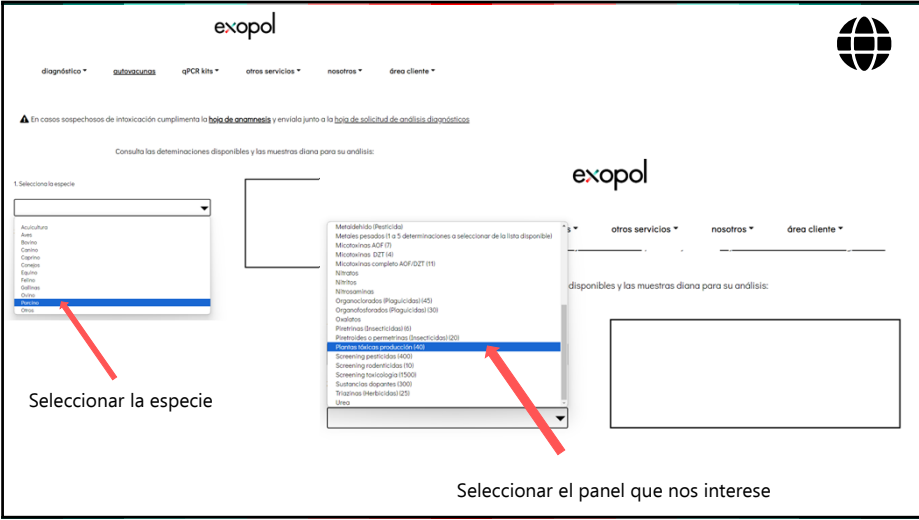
exopol

diagnóstico ▾ autovacunas qPCR kits ▾ otros servicios ▾ nosotros ▾ área cliente ▾

⚠ En casos sospechosos de intoxicación cumplimenta la hoja de anamnesis y envíala junto a la hoja de solicitud de análisis diagnósticos

Consulta las deteminaciones disponibles y las muestras diana para su análisis:

1. Selecciona la especie

Acuicultura
Aves
Bovino
Canino
Caprino
Conejos
Equino
Felino
Gallinas
Ovino
Porcino
Otros

Seleccionar la especie

exopol

s ▾ otros servicios ▾ nosotros ▾ área cliente ▾

disponibles y las muestras diana para su análisis:

Metaldehído (Pesticida)
Metales pesados (1 a 5 determinaciones a seleccionar de la lista disponible)
Micotoxinas AOF (7)
Micotoxinas DZT (4)
Micotoxinas completo AOF/DZT (11)
Nitratos
Nitritos
Nitrosaminas
Organoclorados (Plaguicidas) (45)
Organofosforados (Plaguicidas) (30)
Oxalatos
Piretrinas (Insecticidas) (6)
Piretroides o permetrinas (Insecticidas) (20)
Plantas tóxicas producción (40)
Screening pesticidas (400)
Screening rodenticidas (10)
Screening toxicología (1500)
Sustancias dopantes (300)
Triazinas (Herbicidas) (25)
Urea

Seleccionar el panel que nos interese